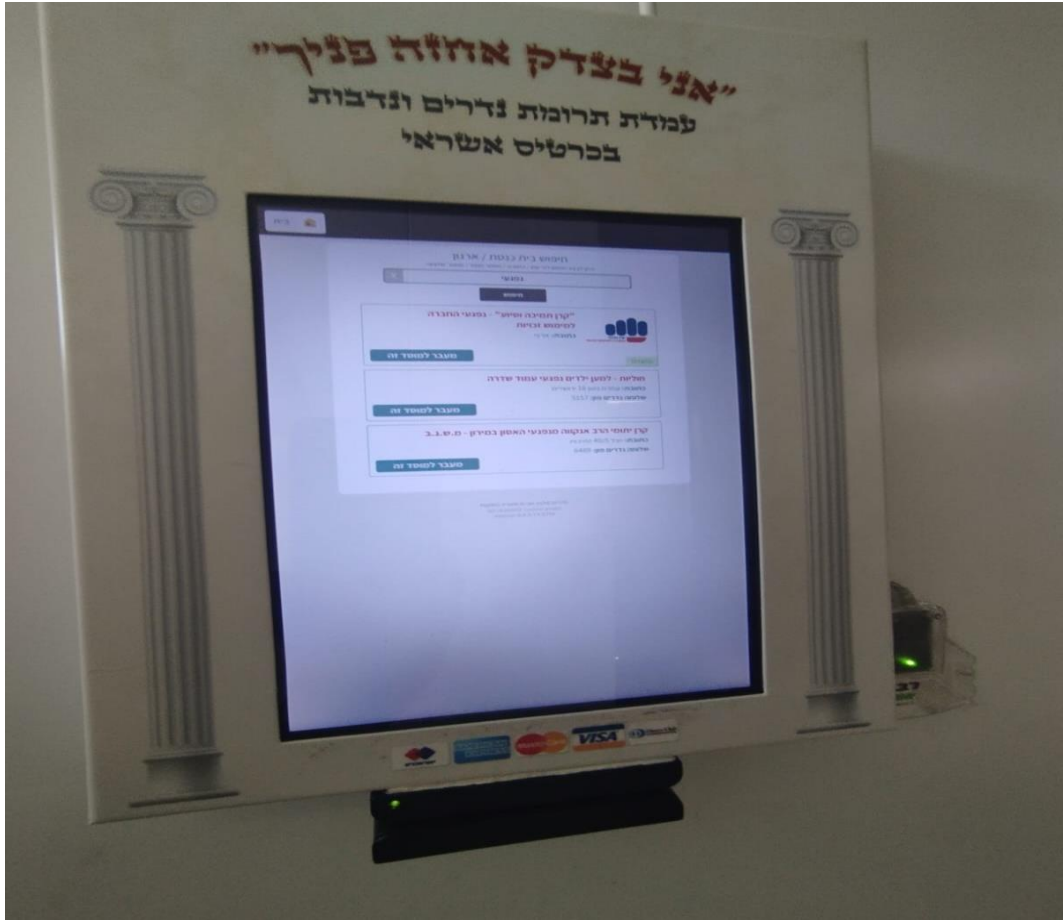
"אני בצדק אחזה פניך"
עמדת תרומות נדרים ונדבות
בכרטיס אשראי

חיפוש בית כנסת / ארגון
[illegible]
נפגעי
חיפוש

"קרן תמיכה וסיוע" - נפגעי החברה לפיתוח וכיוון
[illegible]
מעבר למוסד זה

חוליות - למען ילדים נפגעי עמוד שדרה
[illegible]
מעבר למוסד זה

קרן יתומי הרב אוקווה מנפגעי האסון במירון - מ.פ.ע.ג
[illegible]
מעבר למוסד זה

VISA